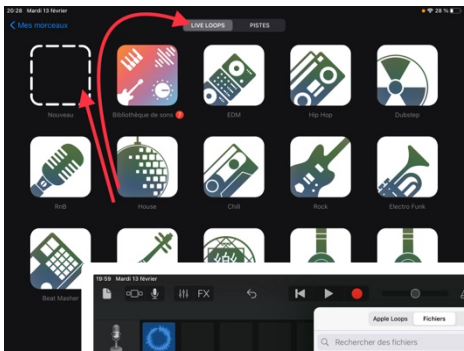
20:28 Mardi 13 février

28 %

Mes morceaux

LIVE LOOPS

PISTES

Nouveau

Bibliothèque de sons

EDM

Hip Hop

Dubstep

RnB

House

Chill

Rock

Electro Funk

Beat Master

19:59 Mardi 13 février

FX

Apple Loops

Fichiers

Rechercher des fichiers